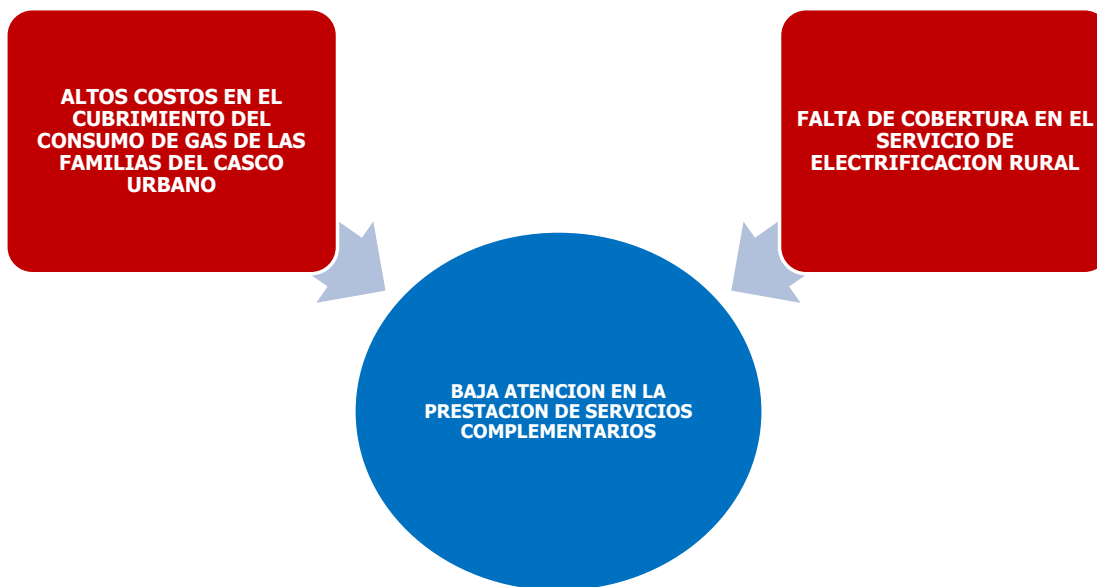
ALTOS COSTOS EN EL CUBRIMIENTO DEL CONSUMO DE GAS DE LAS FAMILIAS DEL CASCO URBANO

FALTA DE COBERTURA EN EL SERVICIO DE ELECTRIFICACION RURAL

BAJA ATENCION EN LA PRESTACION DE SERVICIOS COMPLEMENTARIOS